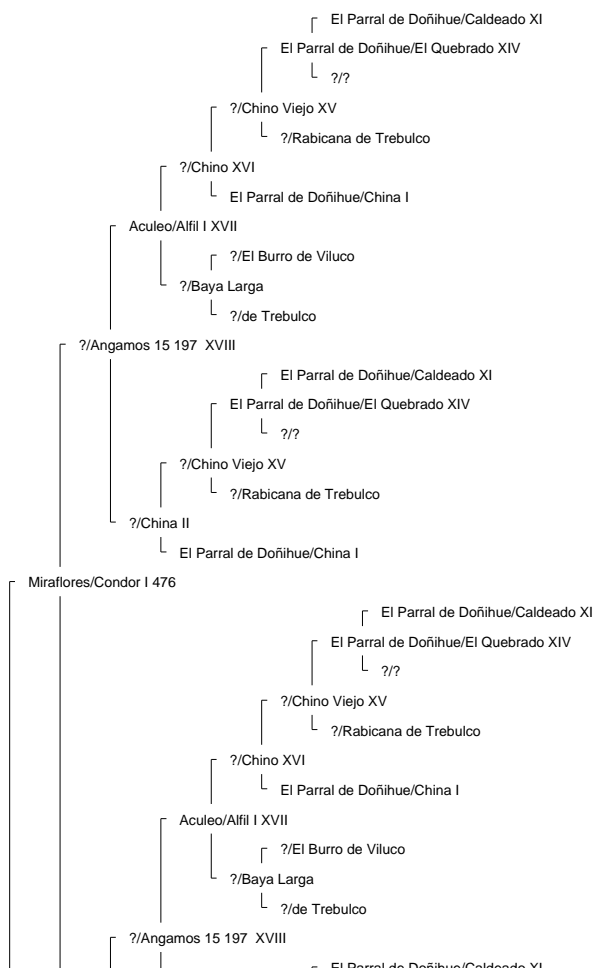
El Parral de Doñihue/Caldeado XI
El Parral de Doñihue/El Quebrado XIV
?/?
?/Chino Viejo XV
?/Rabicana de Trebulco
?/Chino XVI
El Parral de Doñihue/China I
Aculeo/Alfil I XVII
?/El Burro de Viluco
?/Baya Larga
?/de Trebulco
?/Angamos 15 197 XVIII
El Parral de Doñihue/Caldeado XI
El Parral de Doñihue/El Quebrado XIV
?/?
?/Chino Viejo XV
?/Rabicana de Trebulco
?/China II
El Parral de Doñihue/China I
Miraflores/Condor I 476
El Parral de Doñihue/Caldeado XI
El Parral de Doñihue/El Quebrado XIV
?/?
?/Chino Viejo XV
?/Rabicana de Trebulco
?/Chino XVI
El Parral de Doñihue/China I
Aculeo/Alfil I XVII
?/El Burro de Viluco
?/Baya Larga
?/de Trebulco
?/Angamos 15 197 XVIII
El Parral de Doñihue/Caldeado XI